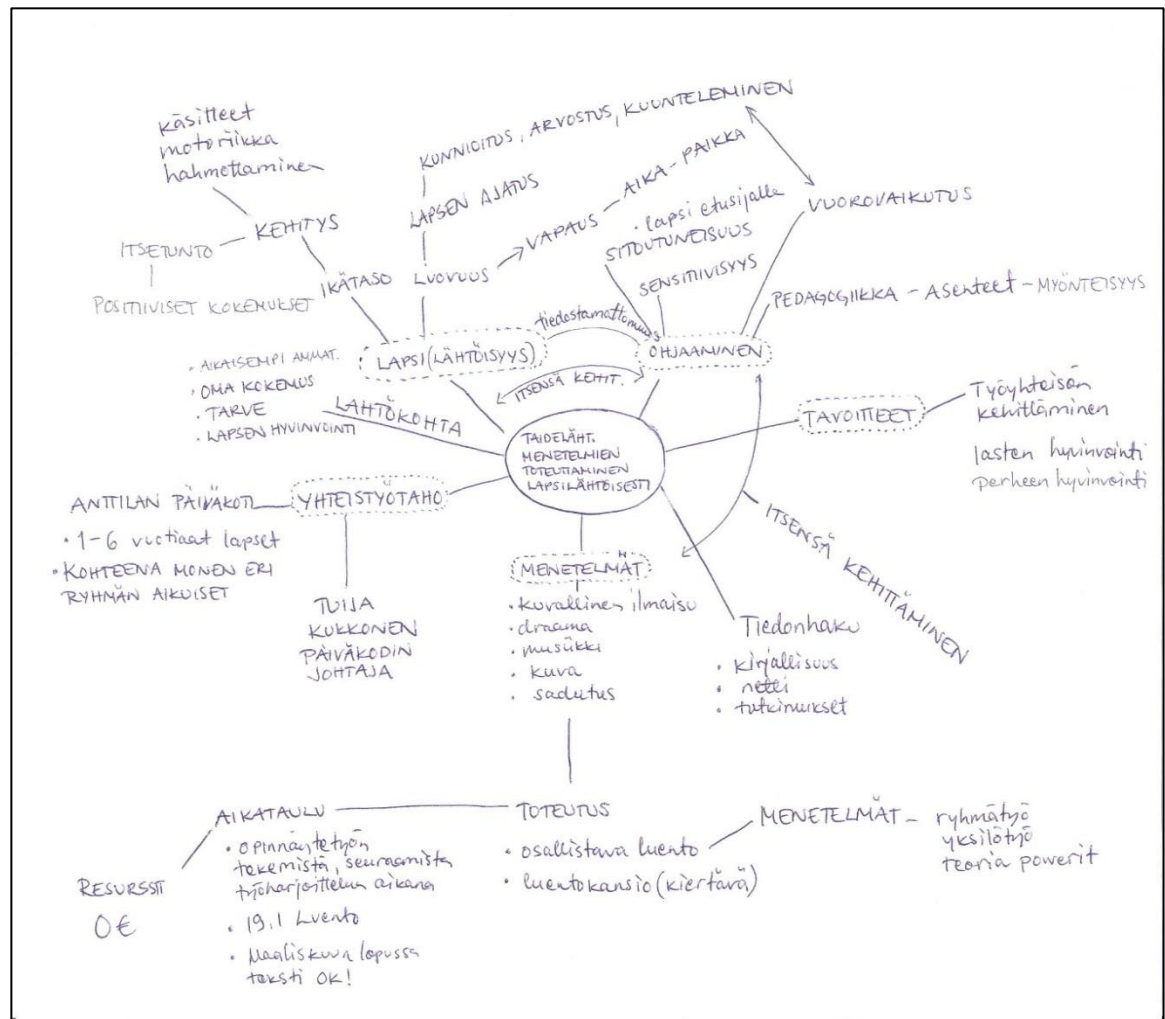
käsitteet
motoriikka
hahmottaminen

KUNNIOITUS, ARVOSTUS, KUUNTELEMINEN

LAPSEN AJATUS

LUOVUUS → VAPAUS – AIKA – PAIKKA

· lapsi etusijalle
SITOUTUNEISUUS

VUOROVAIKUTUS

ITSETUNTO – KEHITYS

POSITIIVISET KOKEMUKSET

IKÄTASO

SENSITIIVISYYS

PEDAGOGIIKKA – ASENTEET – MYÖNTEISYYS

tiedostamattomuus

LAPSI(LÄHTÖISYYS)

OHJAAMINEN

ITSENSÄ KEHIT.

· AIKAISEMPI AMMAT.
· OMA KOKEMUS
· TARVE
· LAPSEN HYVINVOINTI

LÄHTÖKOHTA

TAIDELÄHT. MENETELMIEN TOTEUTTAMINEN LAPSILÄHTÖISESTI

TAVOITTEET

Työyhteisön kehittäminen

lasten hyvinvointi
perheen hyvinvointi

ANTTILAN PÄIVÄKOTI – YHTEISTYÖTAHO

· 1-6 vuotiaat lapset
· KOHTEENA MONEN ERI RYHMÄN AIKUISET

TUIJA KUKKONEN PÄIVÄKODIN JOHTAJA

MENETELMÄT
· kuvallinen ilmaisu
· draama
· musiikki
· kuva
· sadutus

ITSENSÄ KEHITTÄMINEN

Tiedonhaku
· kirjallisuus
· netti
· tutkimukset

AIKATAULU
· opinnäytetyön tekemistä, seuraamista työharjoittelun aikana
· 19.1 Luento
· Maaliskuun lopussa teksti OK!

RESURSSIT
0€

TOTEUTUS
· osallistava luento
· luentokansio (kiertävä)

MENETELMÄT – ryhmätyö
yksilötyö
teoria powerit